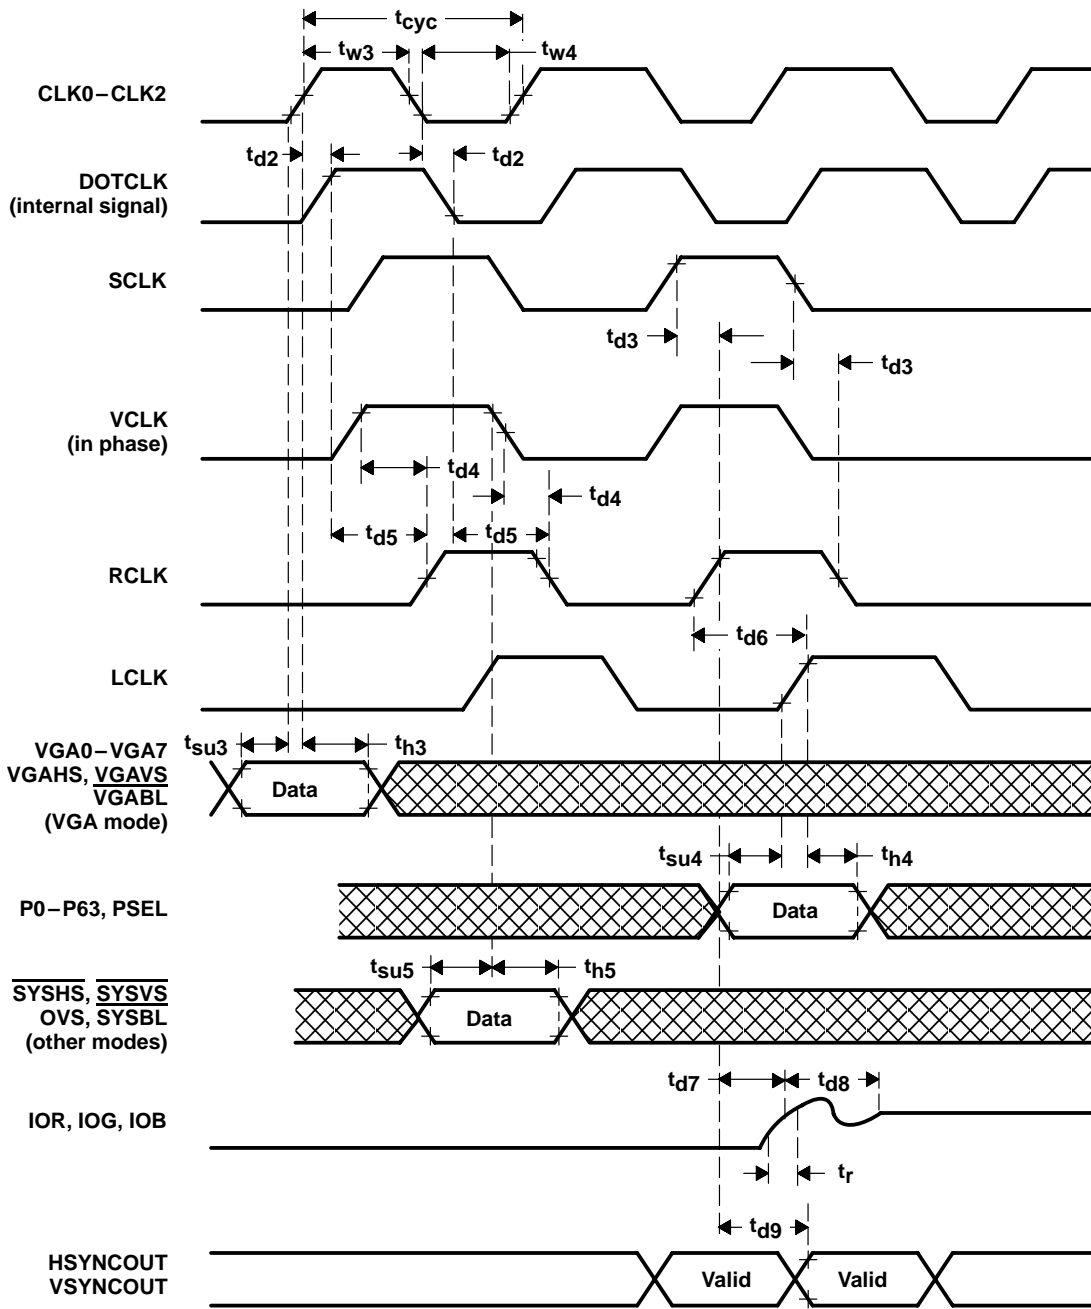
$t_{cyc}$

$t_{w3}$

$t_{w4}$

CLK0–CLK2

$t_{d2}$

$t_{d2}$

DOTCLK (internal signal)

SCLK

$t_{d3}$

$t_{d3}$

VCLK (in phase)

$t_{d4}$

$t_{d4}$

$t_{d5}$

$t_{d5}$

RCLK

$t_{d6}$

LCLK

VGA0–VGA7 VGAHS, $\overline{VGAVS}$ $\overline{VGABL}$ (VGA mode)

$t_{su3}$

$t_{h3}$

Data

$t_{su4}$

$t_{h4}$

P0–P63, PSEL

Data

$t_{su5}$

$t_{h5}$

$\overline{SYSHS}$, $\overline{SYSVS}$ OVS, $\overline{SYSBL}$ (other modes)

Data

$t_{d7}$

$t_{d8}$

IOR, IOG, IOB

$t_r$

$t_{d9}$

HSYNCOUT VSYNCOUT

Valid

Valid